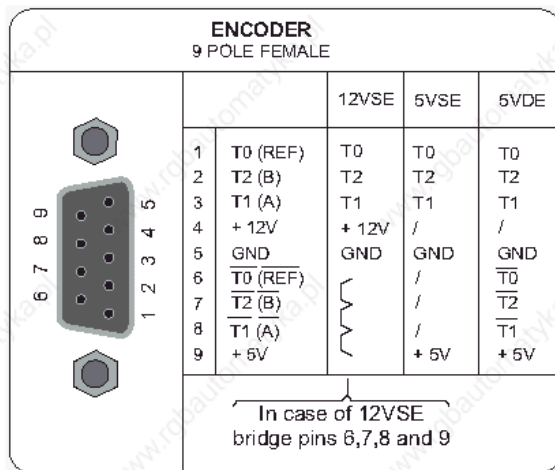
ENCODER
9 POLE FEMALE

|   |   | 12VSE | 5VSE | 5VDE |
|---|---|---|---|---|
| 1 | T0 (REF) | T0 | T0 | T0 |
| 2 | T2 (B) | T2 | T2 | T2 |
| 3 | T1 (A) | T1 | T1 | T1 |
| 4 | + 12V | + 12V | / | / |
| 5 | GND | GND | GND | GND |
| 6 | $\overline{T0}$ $\overline{(REF)}$ |  | / | $\overline{T0}$ |
| 7 | $\overline{T2}$ $\overline{(B)}$ |  | / | $\overline{T2}$ |
| 8 | $\overline{T1}$ $\overline{(A)}$ |  | / | $\overline{T1}$ |
| 9 | + 5V |  | + 5V | + 5V |

9 8 7 6
5 4 3 2 1

In case of 12VSE bridge pins 6,7,8 and 9

www.robautomatyka.pl